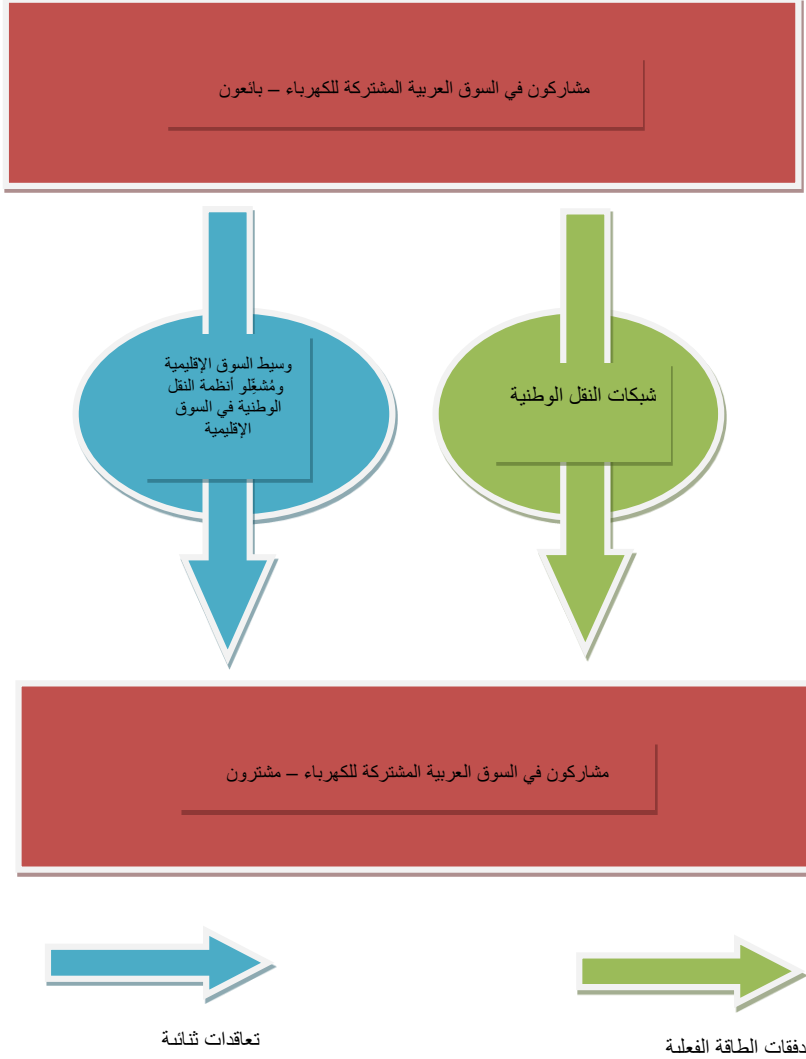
مشاركون في السوق العربية المشتركة للكهرباء – بائعون

شبكات النقل الوطنية

وسيط السوق الإقليمية ومُشغّلو أنظمة النقل الوطنية في السوق الإقليمية

مشاركون في السوق العربية المشتركة للكهرباء – مشترون

دفقات الطاقة الفعلية

تعاقدات ثنائية